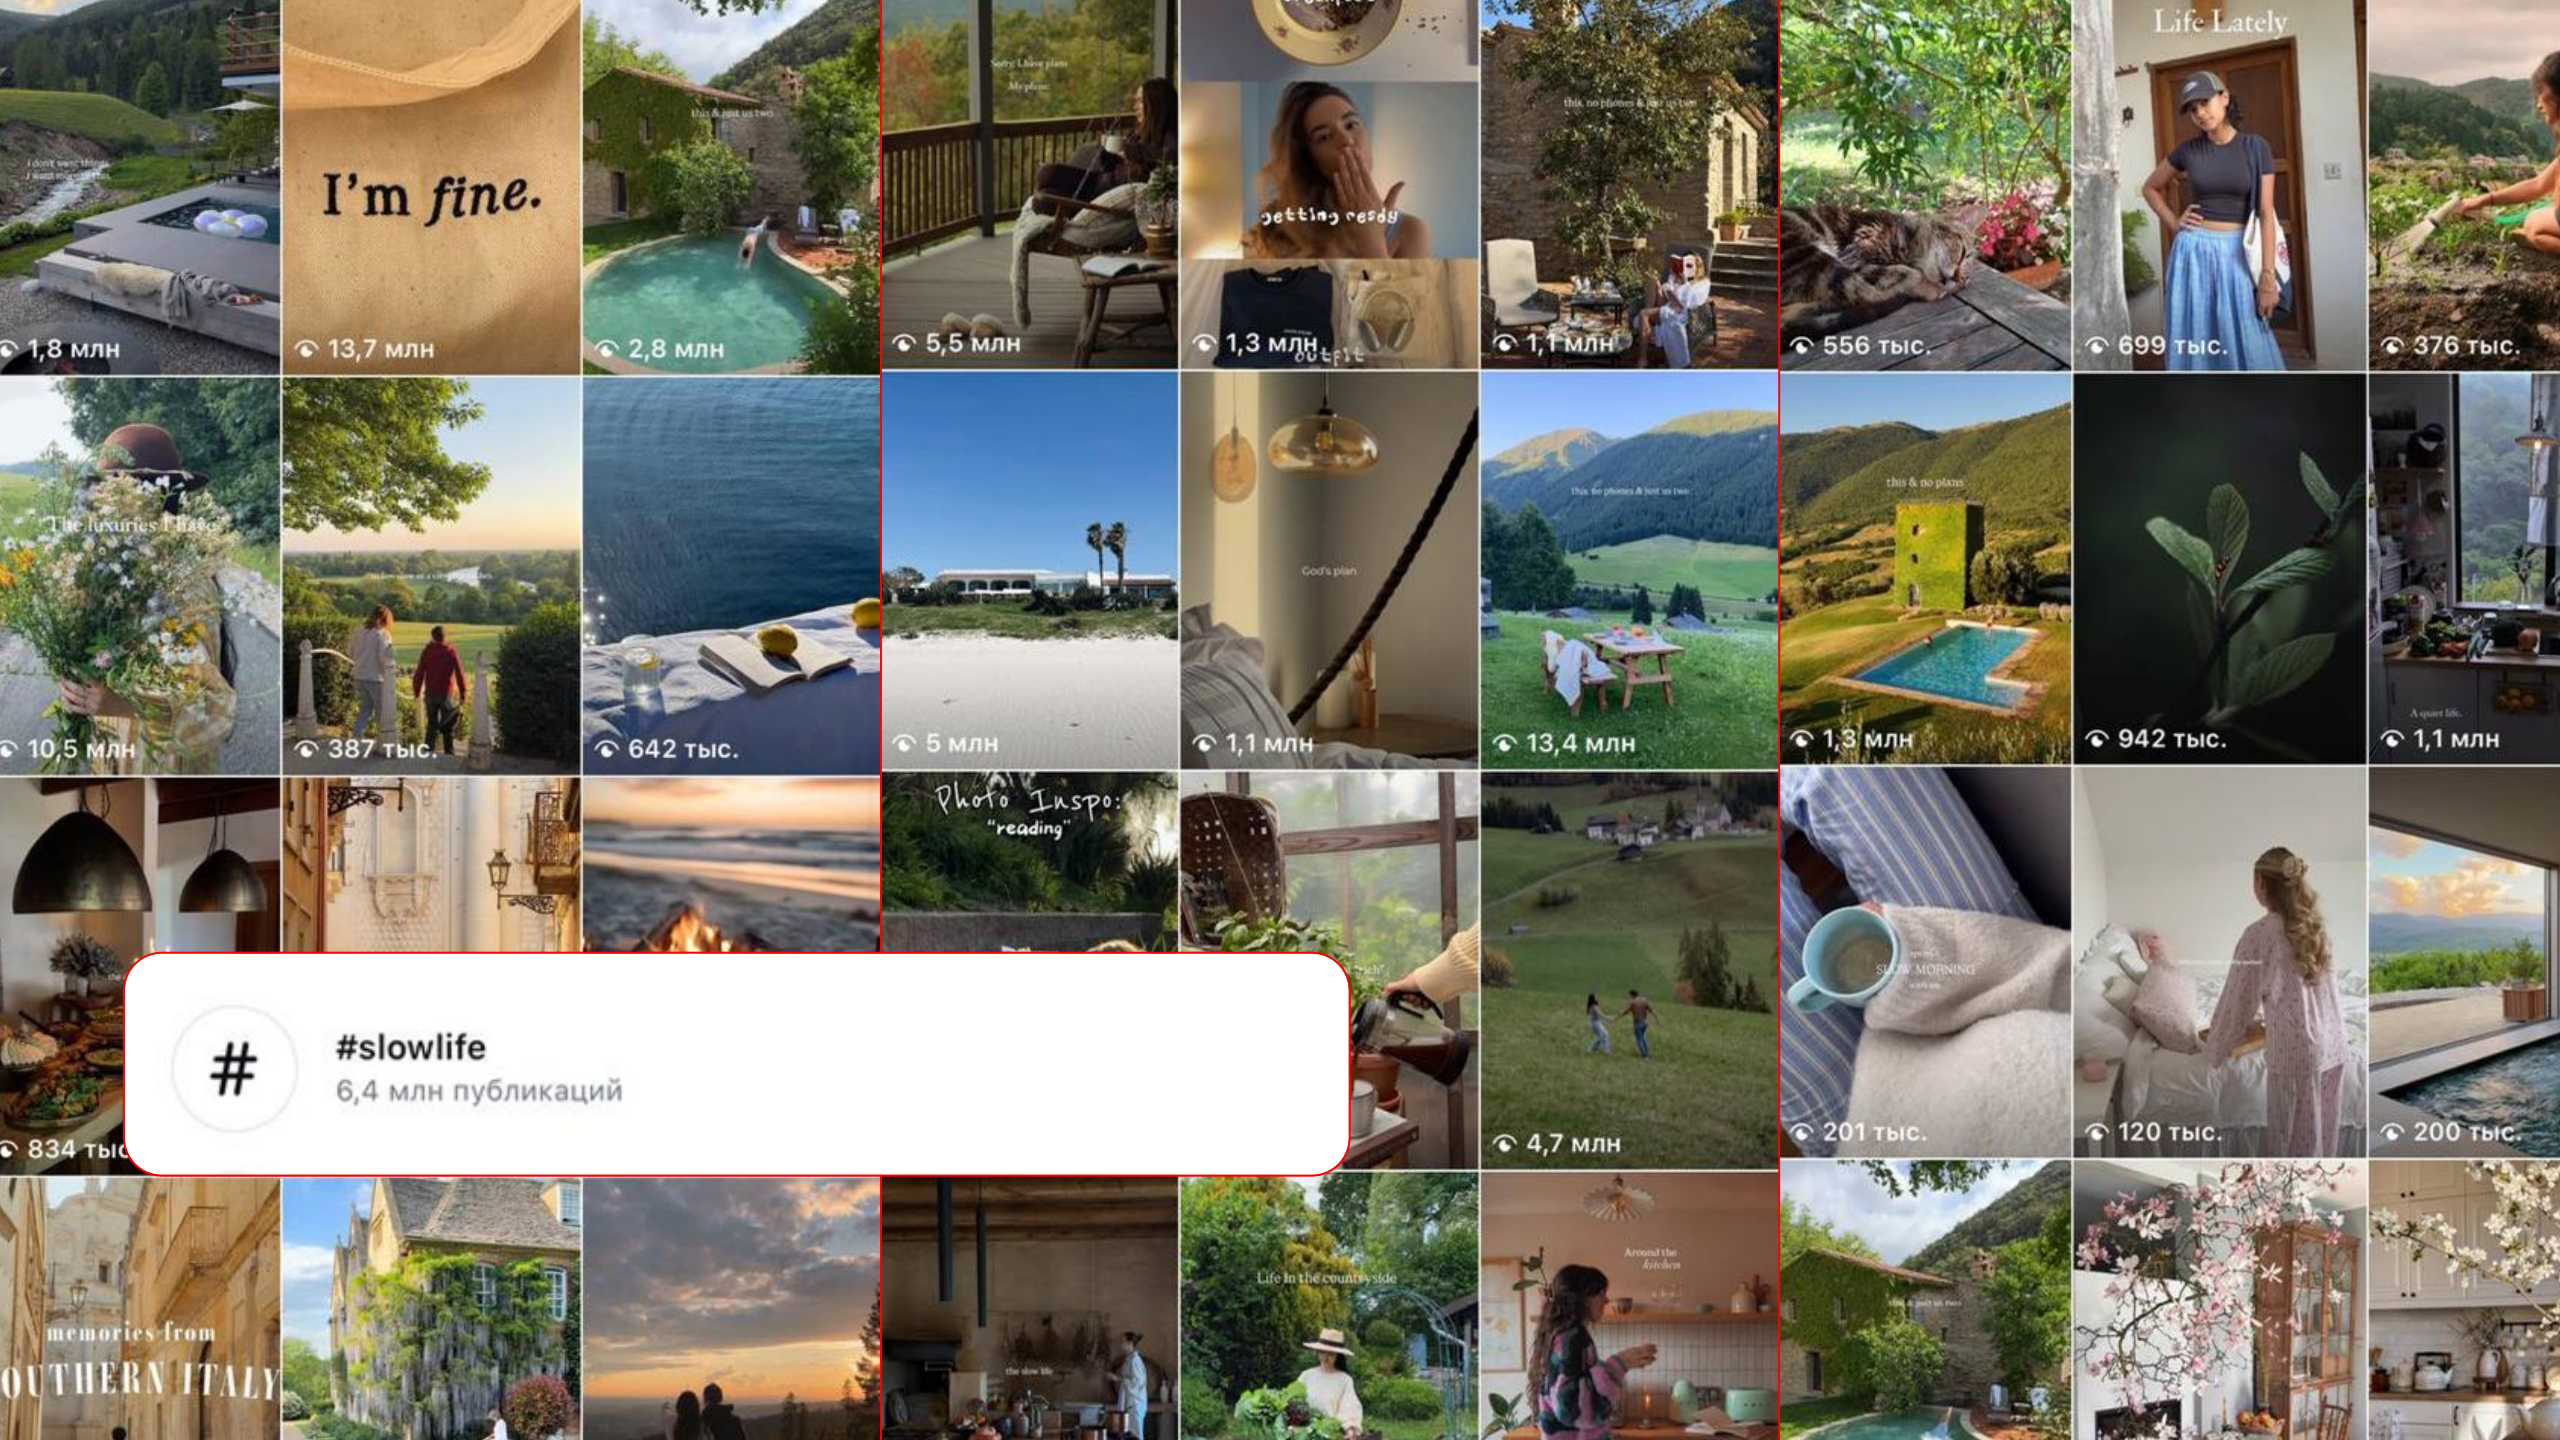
1,8 млн

I'm fine.

13,7 млн

2,8 млн

5,5 млн

getting ready

outfit

1,3 млн

1,1 млн

556 тыс.

Life Lately

699 тыс.

376 тыс.

The luxuries I have

10,5 млн

387 тыс.

642 тыс.

5 млн

God's plan

1,1 млн

13,4 млн

this & no plans

1,3 млн

942 тыс.

1,1 млн

Photo Inspo: "reading"

SLOW MORNING

201 тыс.

120 тыс.

200 тыс.

834 тыс

4,7 млн

#

#slowlife

6,4 млн публикаций

memories from

OUTHERN ITALY

Life in the countryside

Around the kitchen